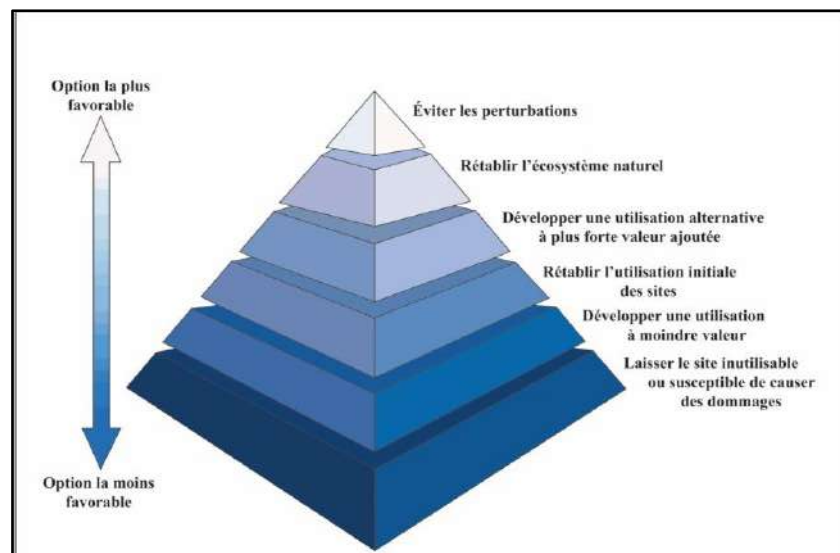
Option la plus favorable

Éviter les perturbations

Rétablir l'écosystème naturel

Développer une utilisation alternative à plus forte valeur ajoutée

Rétablir l'utilisation initiale des sites

Développer une utilisation à moindre valeur

Laisser le site inutilisable ou susceptible de causer des dommages

Option la moins favorable